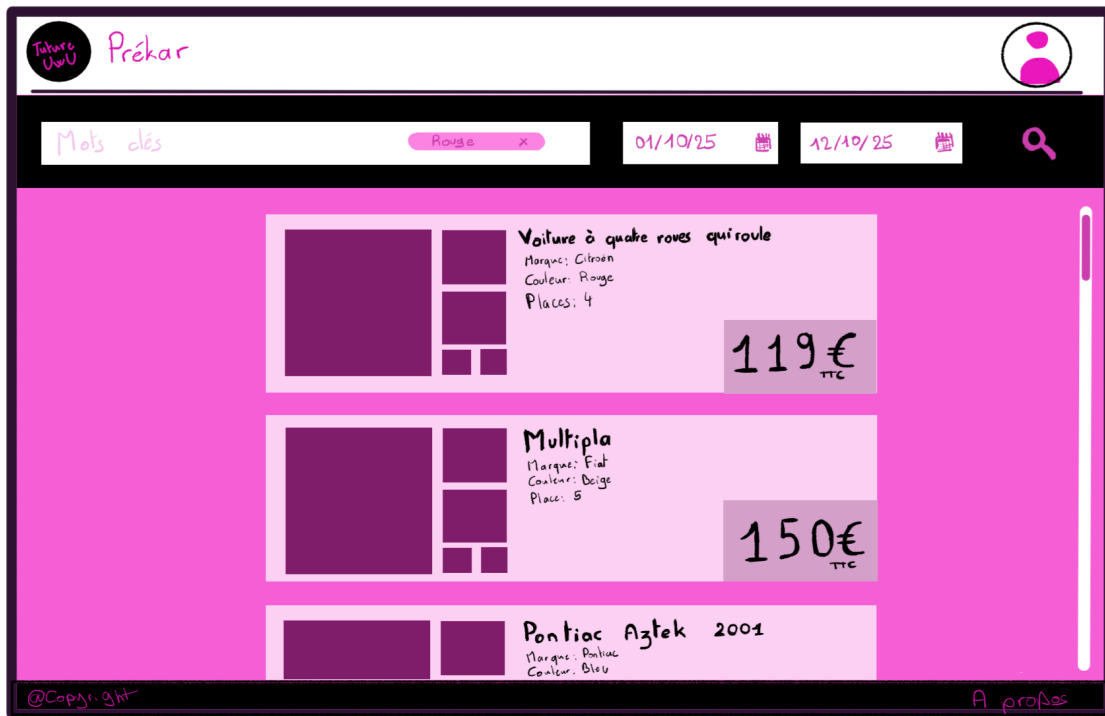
Tuture UwU

Prékar

Mots clés

Rouge ×

01/10/25

12/10/25

Voiture à quatre roues qui roule
Marque: Citroen
Couleur: Rouge
Places: 4

119€
TTC

Multipla
Marque: Fiat
Couleur: Beige
Place: 5

150€
TTC

Pontiac Aztek 2001
Marque: Pontiac
Couleur: Bleu

@Copyright

A propos